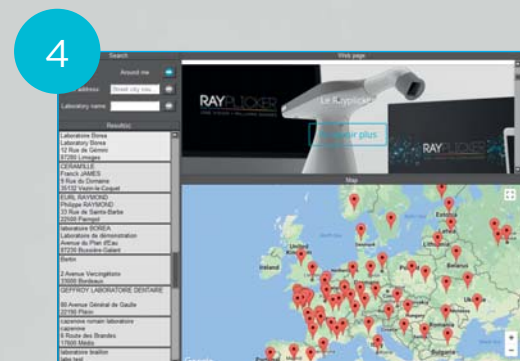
4

Search

Around me

address Street city cou...

Laboratory name

Result(s)

Laboratoire Borea
Laboratory Borea
12 Rue du Gémin
87280 Limoges

CERAMILLE
Franck JAMES
9 Rue du Domaine
35132 Vezin-le-Coquet

EURL RAYMOND
Philippe RAYMOND
33 Rue de Sainte-Barbe
22500 Paimpol

laboratoire BOREA
Laboratoire de démonstration
Avenue du Plan d'Eau
87230 Bussière-Galant

Barbe

2 Avenue Vercingétorix
33000 Bordeaux

GEFFROY LABORATOIRE DENTAIRE

80 Avenue Général de Gaulle
22600 Plérin

caserave romain laboratory
caserave
6 Route des Brandes
17600 Médis

laboratoire biaillon

Web page

RAYPLICKER

Le Rayplicker

En savoir plus

RAYPLICKER

Map

Estonia
Latvia
Lithuania
Belarus
Ukraine
Romania
Bulgaria